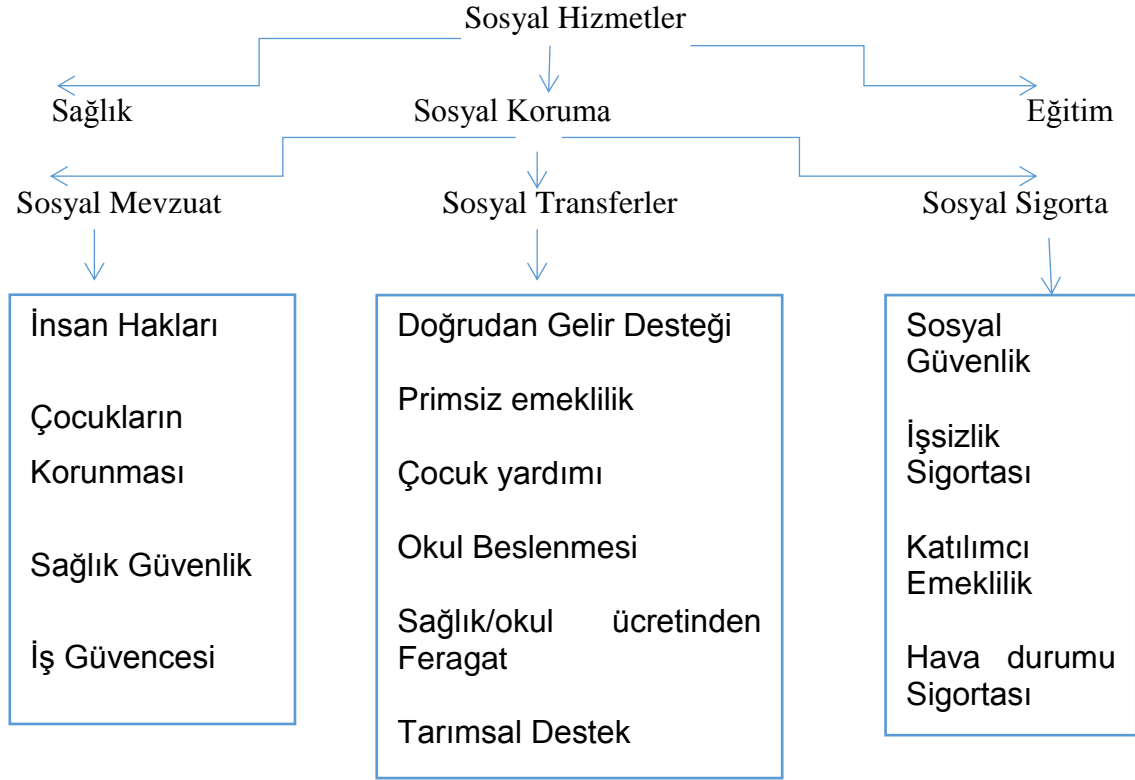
Sosyal Hizmetler

Sağlık

Sosyal Koruma

Eğitim

Sosyal Mevzuat

Sosyal Transferler

Sosyal Sigorta

İnsan Hakları

Çocukların Korunması

Sağlık Güvenlik

İş Güvencesi

Doğrudan Gelir Desteği

Primsiz emeklilik

Çocuk yardımı

Okul Beslenmesi

Sağlık/okul ücretinden Feragat

Tarımsal Destek

Sosyal Güvenlik

İşsizlik Sigortası

Katılımcı Emeklilik

Hava durumu Sigortası